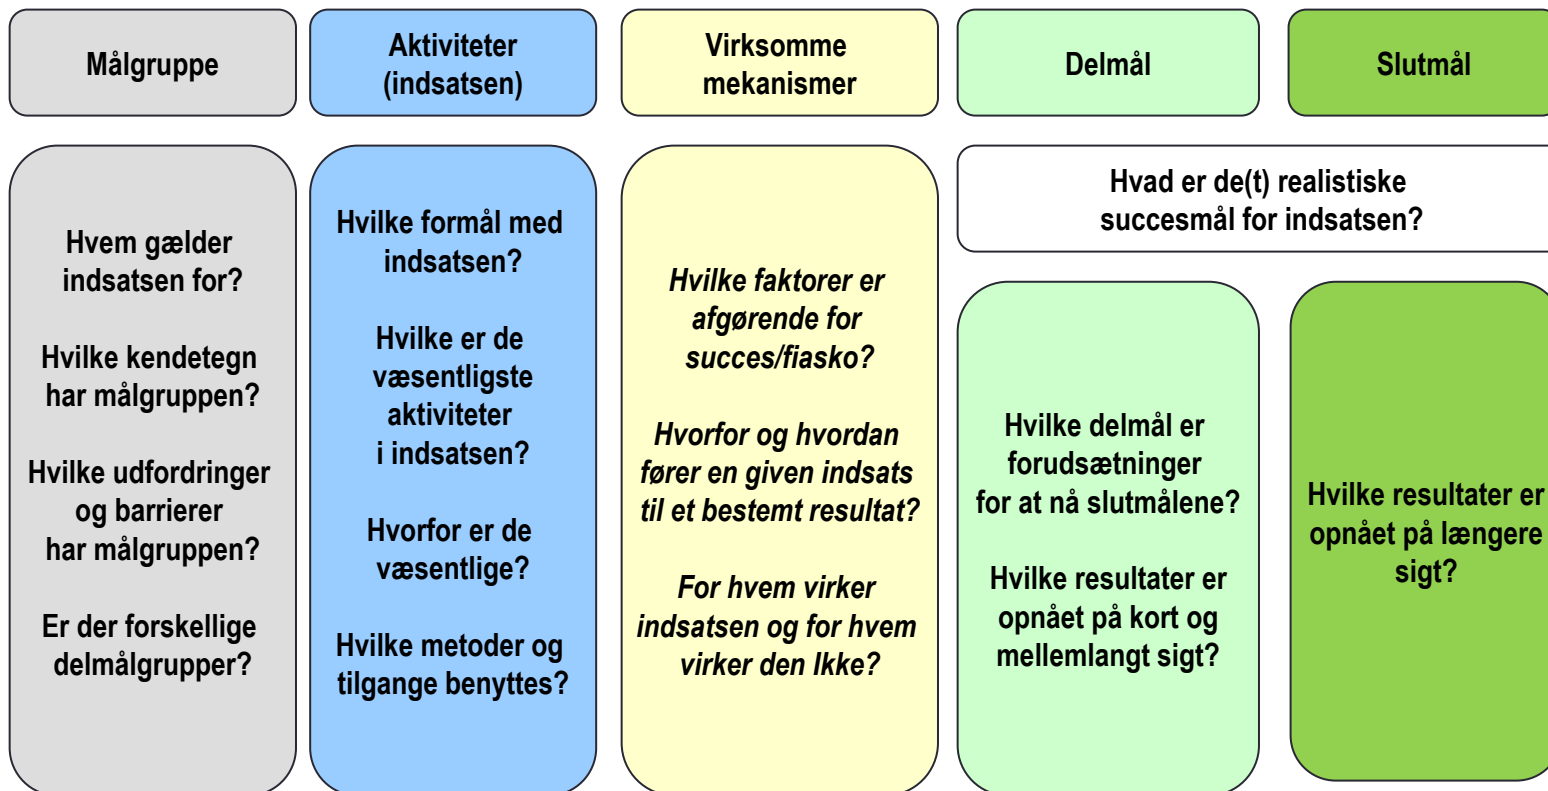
Målgruppe

Aktiviteter (indsatsen)

Virksomme mekanismer

Delmål

Slutmål

Hvem gælder indsatsen for?

Hvilke kendetegn har målgruppen?

Hvilke udfordringer og barrierer har målgruppen?

Er der forskellige delmålgrupper?

Hvilke formål med indsatsen?

Hvilke er de væsentligste aktiviteter i indsatsen?

Hvorfor er de væsentlige?

Hvilke metoder og tilgange benyttes?

*Hvilke faktorer er afgørende for succes/fiasko?*

*Hvorfor og hvordan fører en given indsats til et bestemt resultat?*

*For hvem virker indsatsen og for hvem virker den Ikke?*

Hvad er de(t) realistiske succesmål for indsatsen?

Hvilke delmål er forudsætninger for at nå slutmålene?

Hvilke resultater er opnået på kort og mellemlangt sigt?

Hvilke resultater er opnået på længere sigt?